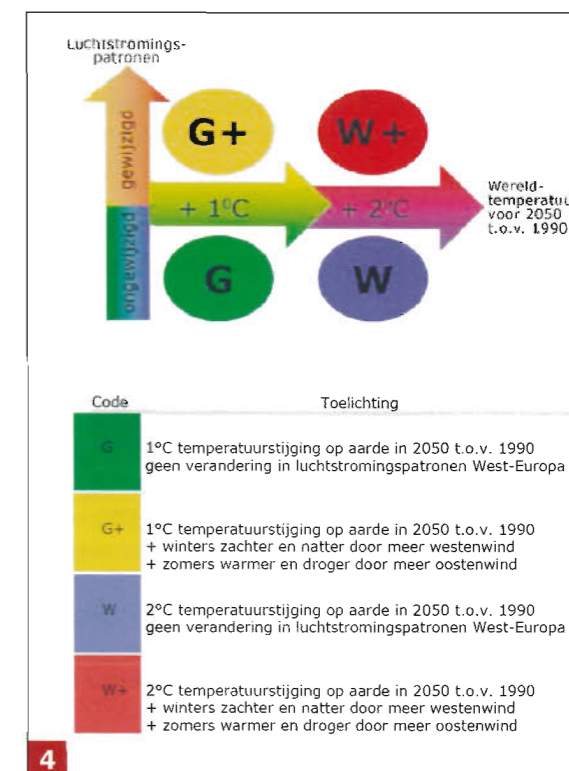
Luchtstromings-patronen

gewijzigd

ongewijzigd

G+

W+

+ 1°C

+ 2°C

Wereld-temperatu voor 2050 t.o.v. 1990

G

W

| Code | Toelichting |
|---|---|
| G | 1°C temperatuurstijging op aarde in 2050 t.o.v. 1990 geen verandering in luchtstromingspatronen West-Europa |
| G+ | 1°C temperatuurstijging op aarde in 2050 t.o.v. 1990 + winters zachter en natter door meer westenwind + zomers warmer en droger door meer oostenwind |
| W | 2°C temperatuurstijging op aarde in 2050 t.o.v. 1990 geen verandering in luchtstromingspatronen West-Europa |
| W+ | 2°C temperatuurstijging op aarde in 2050 t.o.v. 1990 + winters zachter en natter door meer westenwind + zomers warmer en droger door meer oostenwind |

4